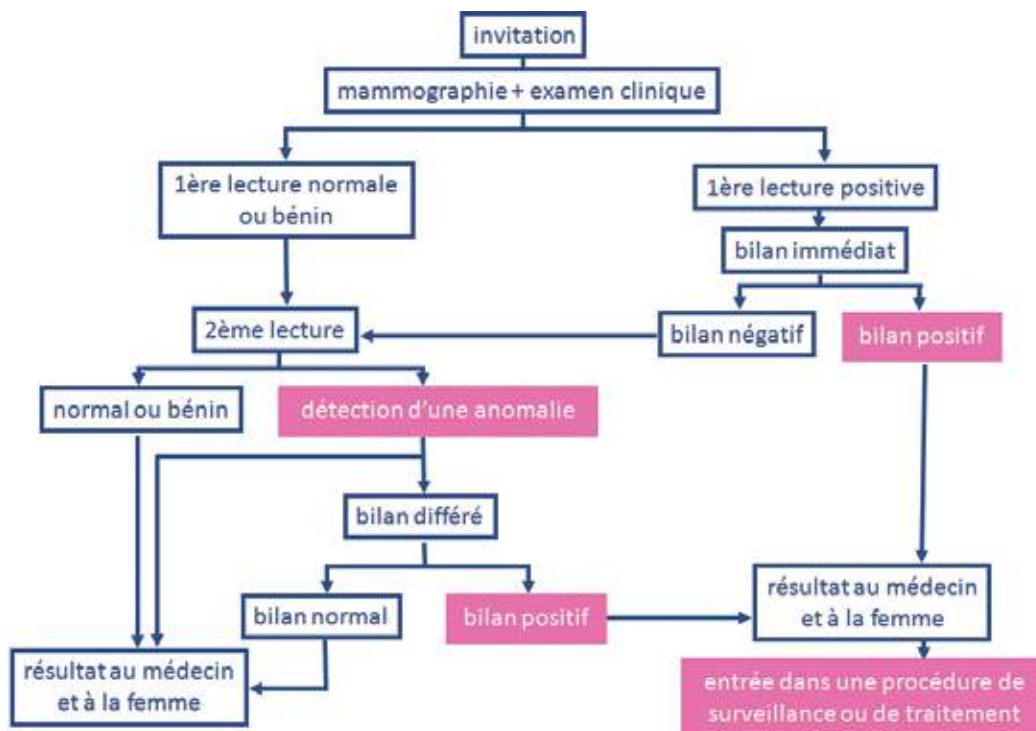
invitation

mammographie + examen clinique

1ère lecture normale ou bénin

1ère lecture positive

bilan immédiat

2ème lecture

bilan négatif

bilan positif

normal ou bénin

détection d'une anomalie

bilan différé

bilan normal

bilan positif

résultat au médecin et à la femme

résultat au médecin et à la femme

entrée dans une procédure de surveillance ou de traitement